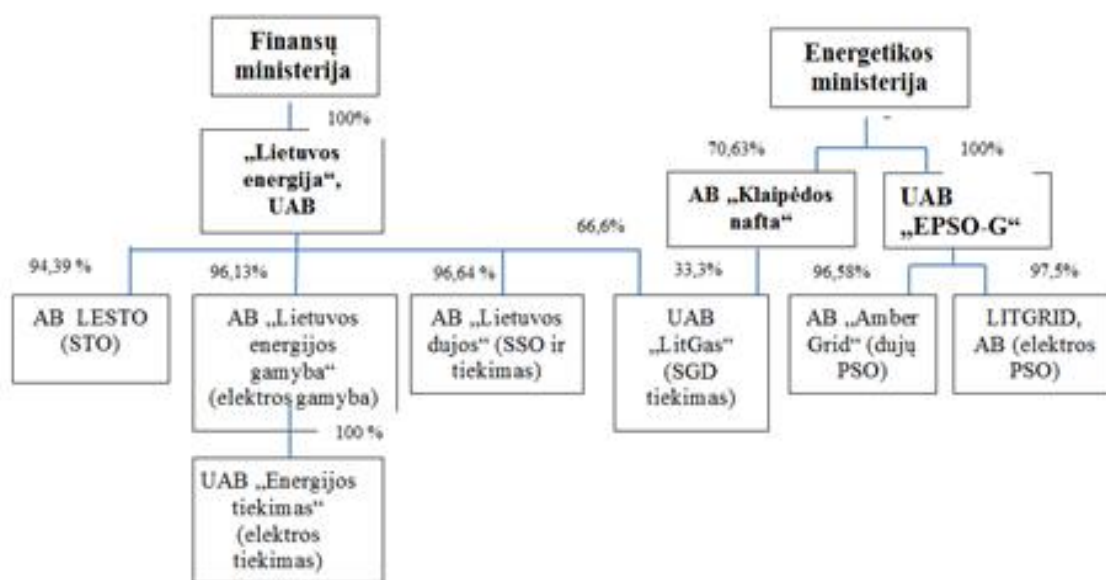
Finansų ministerija

100%

„Lietuvos energija", UAB

Energetikos ministerija

-

70,63%

100%

AB „Klaipėdos nafta"

UAB „EPSO-G"

66,6%

94,39 %

96,13%

96,64 %

33,3%

96,58%

97,5%

AB LESTO (STO)

AB „Lietuvos energijos gamyba" (elektros gamyba)

AB „Lietuvos dujos" (SSO ir tiekimas)

UAB „LitGas" (SGD tiekimas)

AB „Amber Grid" (dujų PSO)

LITGRID, AB (elektros PSO)

100 %

UAB „Energijos tiekimas" (elektros tiekimas)